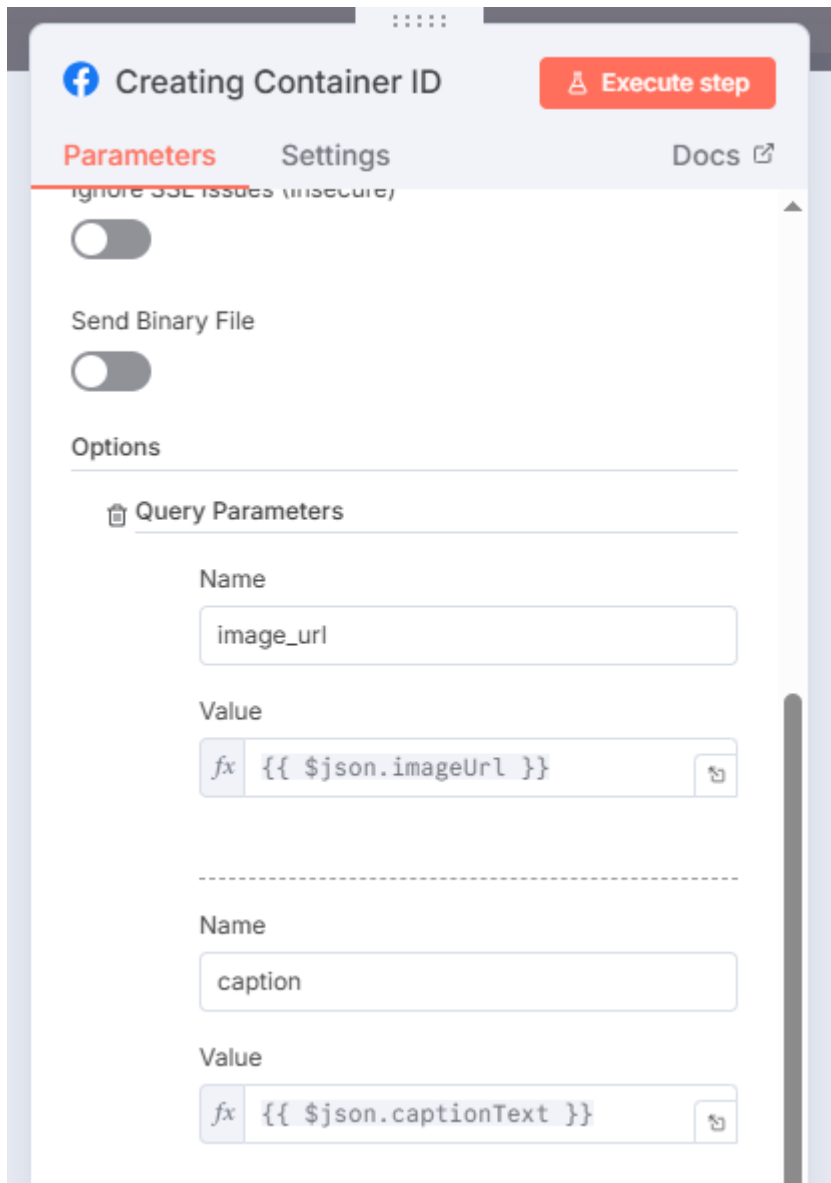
Creating Container ID

Execute step

Parameters Settings Docs

Ignore SSL Issues (Insecure)

Send Binary File

Options

Query Parameters

Name

image_url

Value

fx {{ $json.imageUrl }}

Name

caption

Value

fx {{ $json.captionText }}